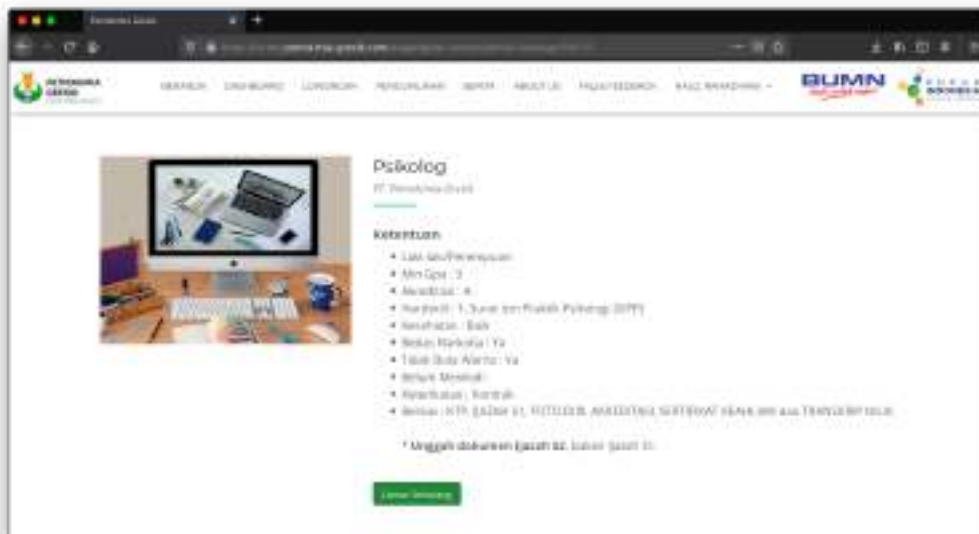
BUMN

Psikolog

PT. Petrokimia Gresik

Ketentuan

• Laki-laki/Perempuan
• Min Ipk : 3
• Akreditasi : A
• Standard : 1. Surat Izin Praktik Psikologi (SIPP)
• Kesehatan : Baik
• Bebas Narkoba : Ya
• Tidak Buta Warna : Ya
• Belum Menikah
• Kontrak
• Berkas : KTP, IJAZAH S1, TOTO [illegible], AKREDITASI, SERTIFIKAT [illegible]

* Unggah dokumen Ijazah S2, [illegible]

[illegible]